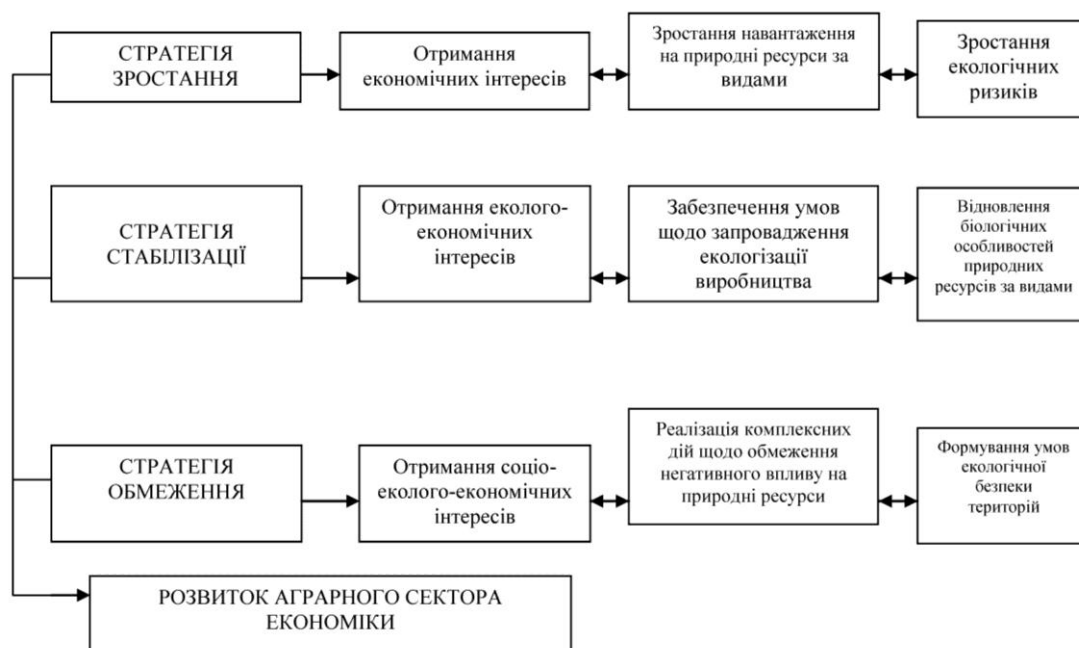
СТРАТЕГІЯ ЗРОСТАННЯ

Отримання економічних інтересів

Зростання навантаження на природні ресурси за видами

Зростання екологічних ризиків

СТРАТЕГІЯ СТАБІЛІЗАЦІЇ

Отримання еколого-економічних інтересів

Забезпечення умов щодо запровадження екологізації виробництва

Відновлення біологічних особливостей природних ресурсів за видами

СТРАТЕГІЯ ОБМЕЖЕННЯ

Отримання соціо-еколого-економічних інтересів

Реалізація комплексних дій щодо обмеження негативного впливу на природні ресурси

Формування умов екологічної безпеки територій

РОЗВИТОК АГРАРНОГО СЕКТОРА ЕКОНОМІКИ